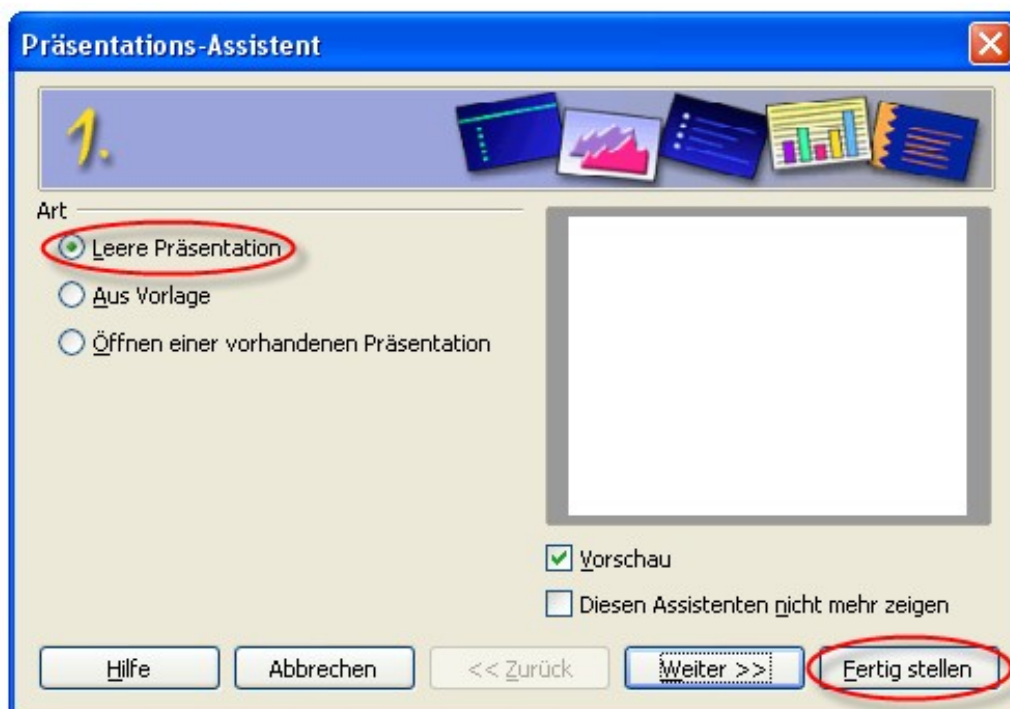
Präsentations-Assistent

1.

Art

Leere Präsentation

Aus Vorlage

Öffnen einer vorhandenen Präsentation

Vorschau

Diesen Assistenten nicht mehr zeigen

Hilfe

Abbrechen

<< Zurück

Weiter >>

Fertig stellen